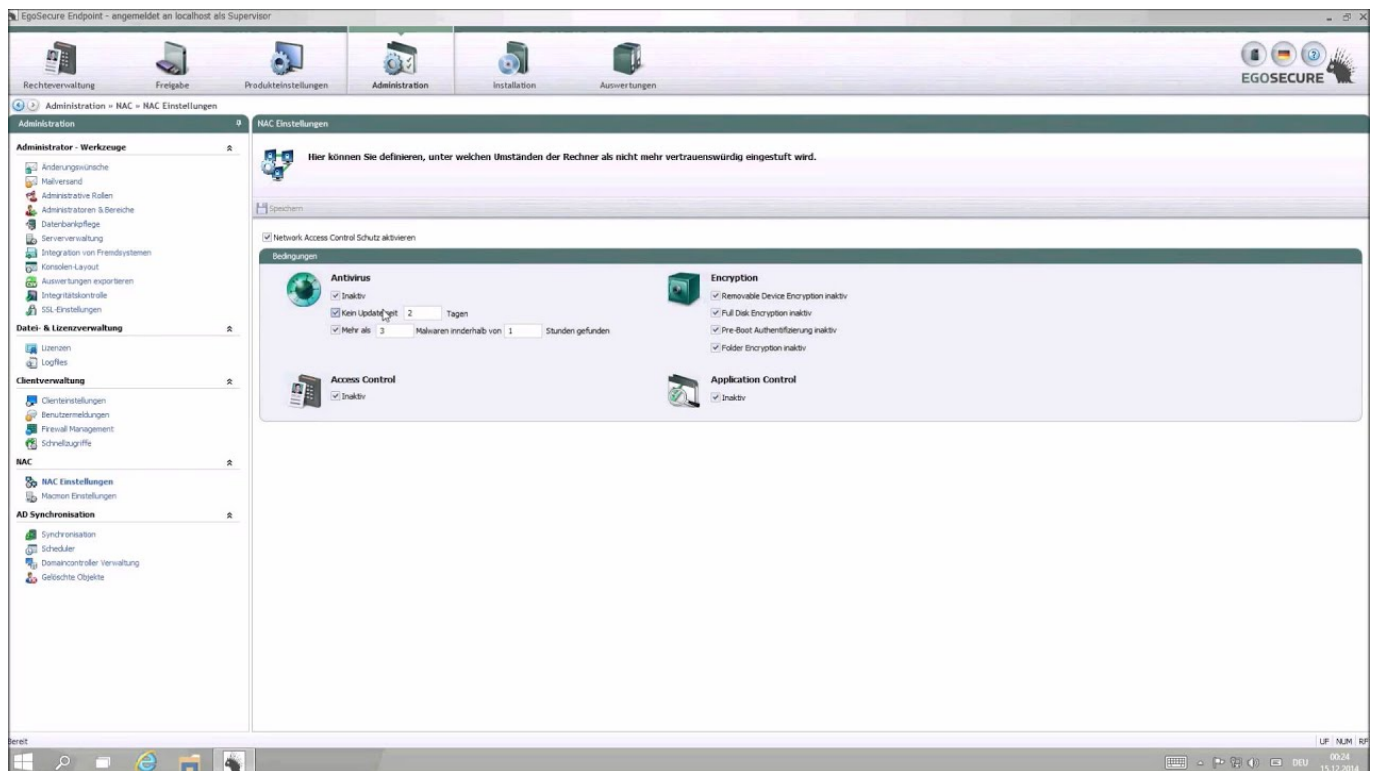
EgoSecure Endpoint - angemeldet an localhost als Supervisor

Rechteverwaltung
Freigabe
Produkteinstellungen
Administration
Installation
Auswertungen

EGOSECURE

Administration » NAC » NAC Einstellungen

Administration

Administrator - Werkzeuge
Änderungswünsche
Mailversand
Administrative Rollen
Administratoren & Bereiche
Datenbankpflege
Serververwaltung
Integration von Fremdsystemen
Konsolen-Layout
Auswertungen exportieren
Integritätskontrolle
SSL-Einstellungen

Datei- & Lizenzverwaltung
Lizenzen
Logfiles

Clientverwaltung
Clienteinstellungen
Benutzermeldungen
Firewall Management
Schnellzugriffe

NAC
NAC Einstellungen
Macmon Einstellungen

AD Synchronisation
Synchronisation
Scheduler
Domaincontroller Verwaltung
Gelöschte Objekte

NAC Einstellungen

Hier können Sie definieren, unter welchen Umständen der Rechner als nicht mehr vertrauenswürdig eingestuft wird.

Speichern

Network Access Control Schutz aktivieren

Bedingungen

Antivirus
Inaktiv
Kein Update seit 2 Tagen
Mehr als 3 Malwaren innderhalb von 1 Stunden gefunden

Encryption
Removable Device Encryption inaktiv
Full Disk Encryption inaktiv
Pre-Boot Authentifizierung inaktiv
Folder Encryption inaktiv

Access Control
Inaktiv

Application Control
Inaktiv

Bereit
UF NUM RF
DEU 00:24 15.12.2014